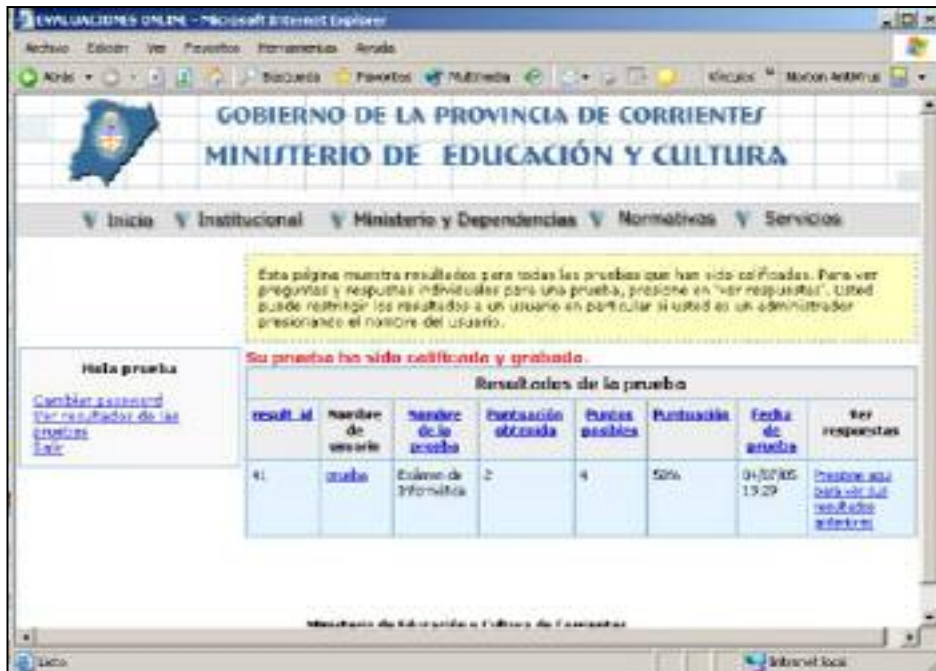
EVALUACIONES ONLINE - Microsoft Internet Explorer

Archivo Edición Ver Favoritos Herramientas Ayuda

Atrás Búsqueda Favoritos Multimedia Vínculos Norton AntiVirus

GOBIERNO DE LA PROVINCIA DE CORRIENTES
MINISTERIO DE EDUCACIÓN Y CULTURA

Inicio Institucional Ministerio y Dependencias Normativas Servicios

Esta página muestra resultados para todas las pruebas que han sido calificadas. Para ver preguntas y respuestas individuales para una prueba, presione en "ver respuestas". Usted puede restringir los resultados a un usuario en particular si usted es un administrador presionando el nombre del usuario.

Hola prueba

Cambiar password
Ver resultados de las pruebas
Salir

Su prueba ha sido calificada y grabada.

Resultados de la prueba

| result_id | Nombre de usuario | Nombre de la prueba | Puntuación obtenida | Puntos posibles | Puntuación | Fecha de prueba | Ver respuestas |
|---|---|---|---|---|---|---|---|
| 41 | prueba | Exámen de Informática | 2 | 4 | 50% | 04/07/05 13:29 | Presione aquí para ver sus resultados anteriores |

Ministerio de Educación y Cultura de Corrientes

Listo Internet local